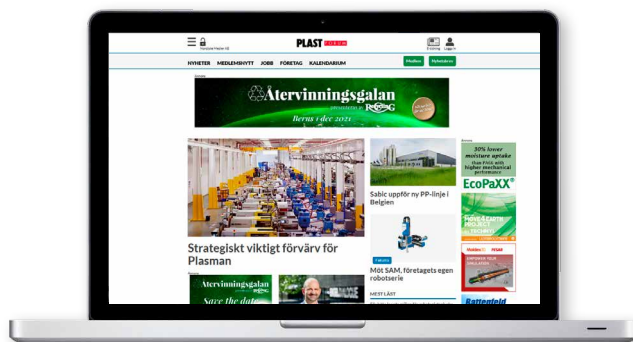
PLAST FORUM

NYHETER MEDLEMSNYTT JOBB FÖRETAG KALENDARIUM

Medlem Nyhetsbrev

Återvinningsgalan

Berns 1 dec 2021

Strategiskt viktigt förvärv för Plasman

Sabic uppför ny PP-linje i Belgien

Möt SAM, företagets egen roboterie

MEST LÄST

30% lower moisture uptake than PA66 with higher mechanical performance

EcoPaXX

Återvinningsgalan

Save the date

Battenfeld